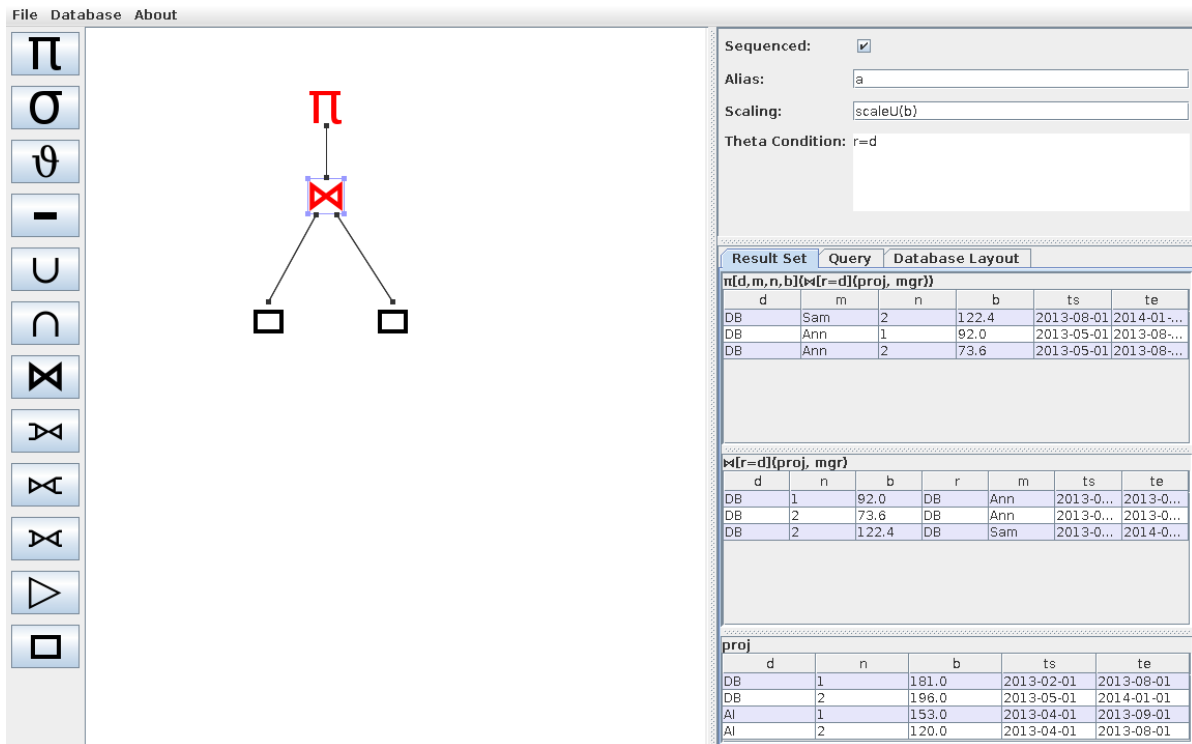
File Database About

$\pi$
$\sigma$
$\vartheta$
−
$\cup$
$\cap$
$\bowtie$
⟕
⟖
⟗
▷
□

$\pi$
$\bowtie$

Sequenced: ✔
Alias: a
Scaling: scaleU(b)
Theta Condition: r=d

Result Set | Query | Database Layout

π[d,m,n,b](⋈[r=d](proj, mgr))

| d | m | n | b | ts | te |
|---|---|---|---|---|---|
| DB | Sam | 2 | 122.4 | 2013-08-01 | 2014-01-... |
| DB | Ann | 1 | 92.0 | 2013-05-01 | 2013-08-... |
| DB | Ann | 2 | 73.6 | 2013-05-01 | 2013-08-... |

⋈[r=d](proj, mgr)

| d | n | b | r | m | ts | te |
|---|---|---|---|---|---|---|
| DB | 1 | 92.0 | DB | Ann | 2013-0... | 2013-0... |
| DB | 2 | 73.6 | DB | Ann | 2013-0... | 2013-0... |
| DB | 2 | 122.4 | DB | Sam | 2013-0... | 2014-0... |

proj

| d | n | b | ts | te |
|---|---|---|---|---|
| DB | 1 | 181.0 | 2013-02-01 | 2013-08-01 |
| DB | 2 | 196.0 | 2013-05-01 | 2014-01-01 |
| AI | 1 | 153.0 | 2013-04-01 | 2013-09-01 |
| AI | 2 | 120.0 | 2013-04-01 | 2013-08-01 |